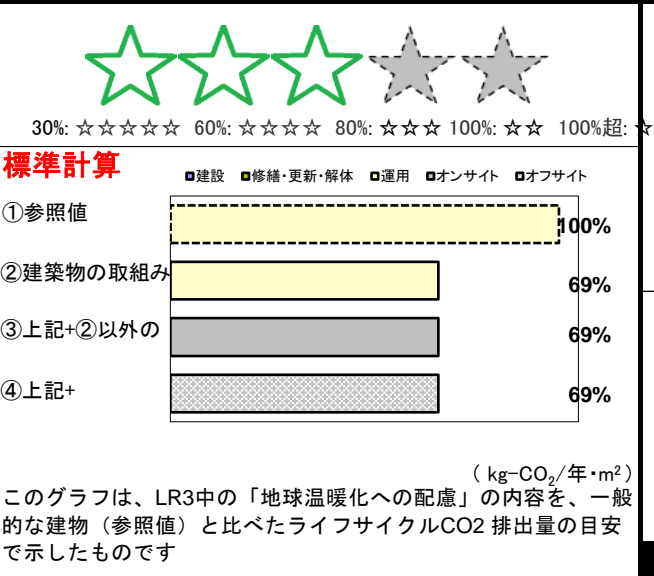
30%: ☆☆☆☆☆ 60%: ☆☆☆☆ 80%: ☆☆☆ 100%: ☆☆ 100%超: ☆

標準計算

■建設 ■修繕・更新・解体 ■運用 ■オンサイト ■オフサイト

①参照値 100%

②建築物の取組み 69%

③上記+②以外の 69%

④上記+ 69%

（kg-$CO_2$/年・$m^2$）

このグラフは、LR3中の「地球温暖化への配慮」の内容を、一般的な建物（参照値）と比べたライフサイクルCO2 排出量の目安で示したものです